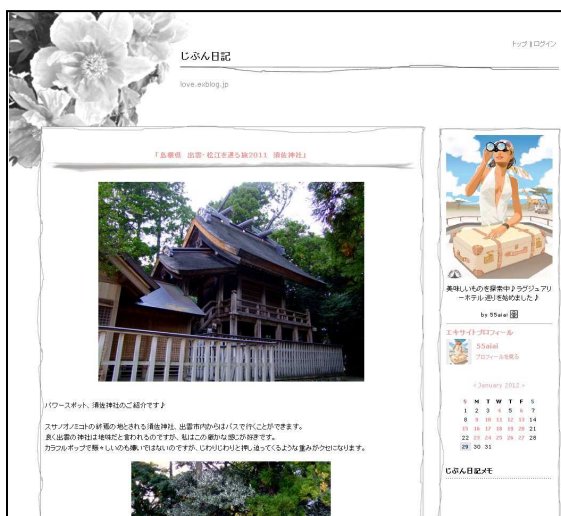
じぶん日記

love.exblog.jp

トップ | ログイン

「島根県 出雲・松江を巡る旅2011 須佐神社」

パワースポット、須佐神社のご紹介です♪

スサノオノミコトの終焉の地とされる須佐神社。出雲市内からはバスで行くことができます。
良く出雲の神社は地味だと言われるのですが、私はこの質朴な感じが好きです。
カラフルポップで華々しいのも嫌いではないのですが、じわりじわりと押し迫ってくるような重みがクセになります。

美味しいものを探索中♪ラグジュアリーホテル巡りを始めました♪

by 55aiai

エキサイトプロフィール

55aiai

プロフィールを見る

< January 2012 >

| S | M | T | W | T | F | S |
|---|---|---|---|---|---|---|
| 1 | 2 | 3 | 4 | 5 | 6 | 7 |
| 8 | 9 | 10 | 11 | 12 | 13 | 14 |
| 15 | 16 | 17 | 18 | 19 | 20 | 21 |
| 22 | 23 | 24 | 25 | 26 | 27 | 28 |
| 29 | 30 | 31 | | | | |

じぶん日記メモ